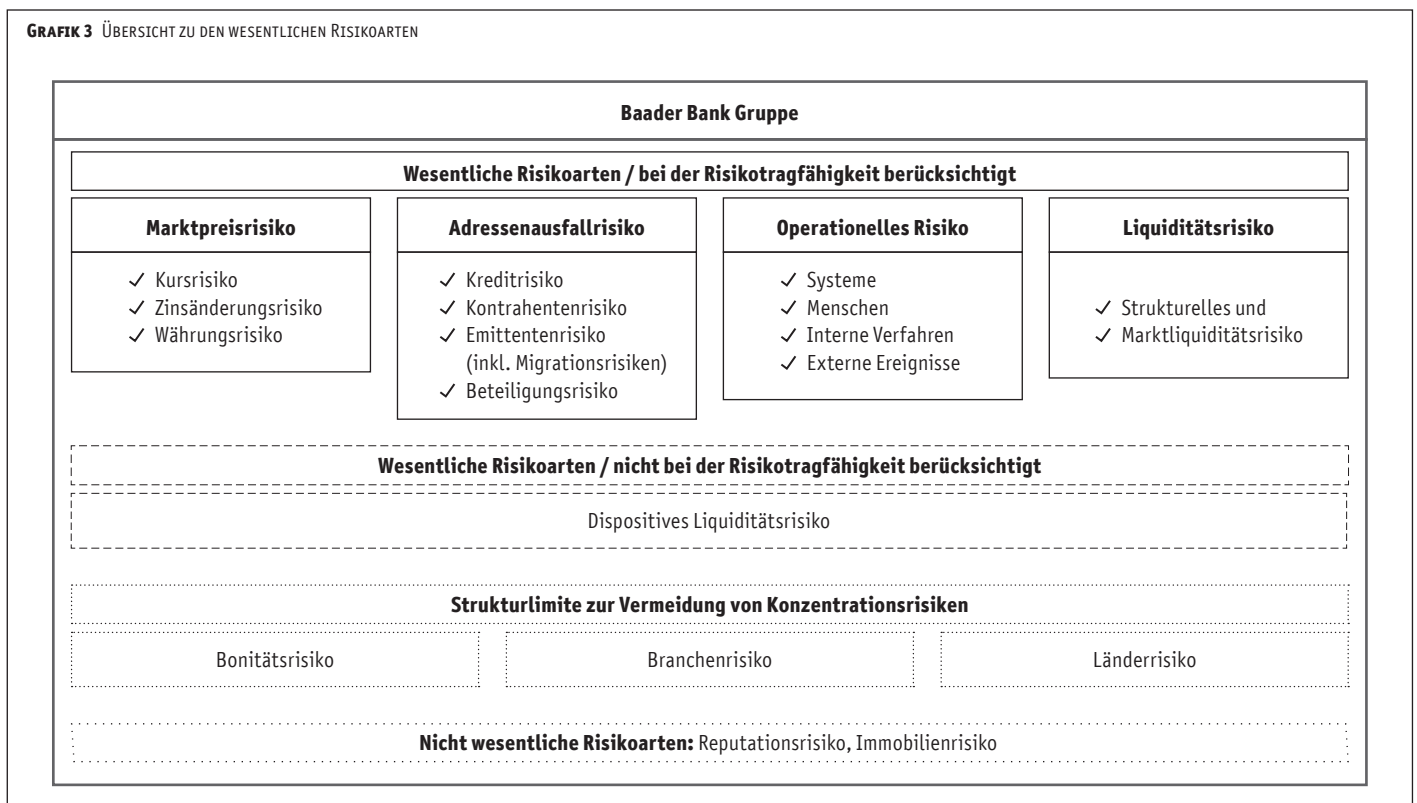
GRAFIK 3 ÜBERSICHT ZU DEN WESENTLICHEN RISIKOARTEN

Baader Bank Gruppe

Wesentliche Risikoarten / bei der Risikotragfähigkeit berücksichtigt

Marktpreisrisiko

✓ Kursrisiko
✓ Zinsänderungsrisiko
✓ Währungsrisiko

Adressenausfallrisiko

✓ Kreditrisiko
✓ Kontrahentenrisiko
✓ Emittentenrisiko (inkl. Migrationsrisiken)
✓ Beteiligungsrisiko

Operationelles Risiko

✓ Systeme
✓ Menschen
✓ Interne Verfahren
✓ Externe Ereignisse

Liquiditätsrisiko

✓ Strukturelles und
✓ Marktliquiditätsrisiko

Wesentliche Risikoarten / nicht bei der Risikotragfähigkeit berücksichtigt

Dispositives Liquiditätsrisiko

Strukturlimite zur Vermeidung von Konzentrationsrisiken

Bonitätsrisiko

Branchenrisiko

Länderrisiko

Nicht wesentliche Risikoarten: Reputationsrisiko, Immobilienrisiko